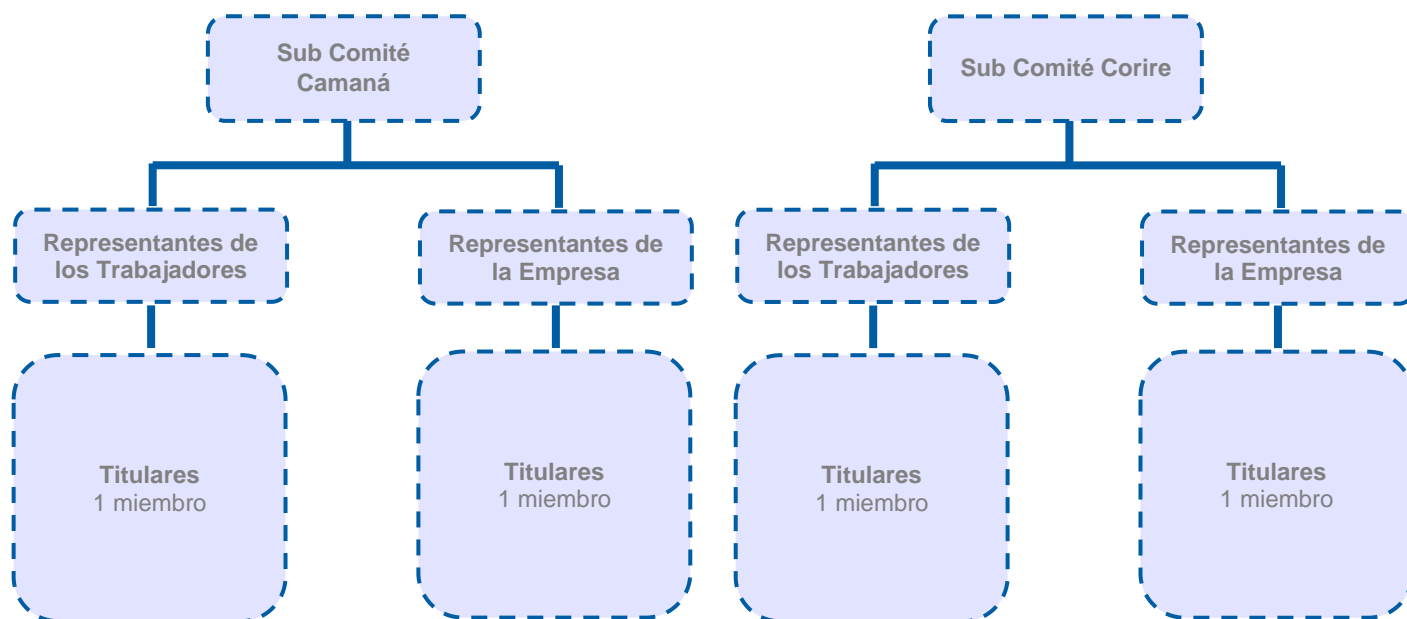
Sub Comité Camaná

Representantes de los Trabajadores

Titulares
1 miembro

Representantes de la Empresa

Titulares
1 miembro

Sub Comité Corire

Representantes de los Trabajadores

Titulares
1 miembro

Representantes de la Empresa

Titulares
1 miembro